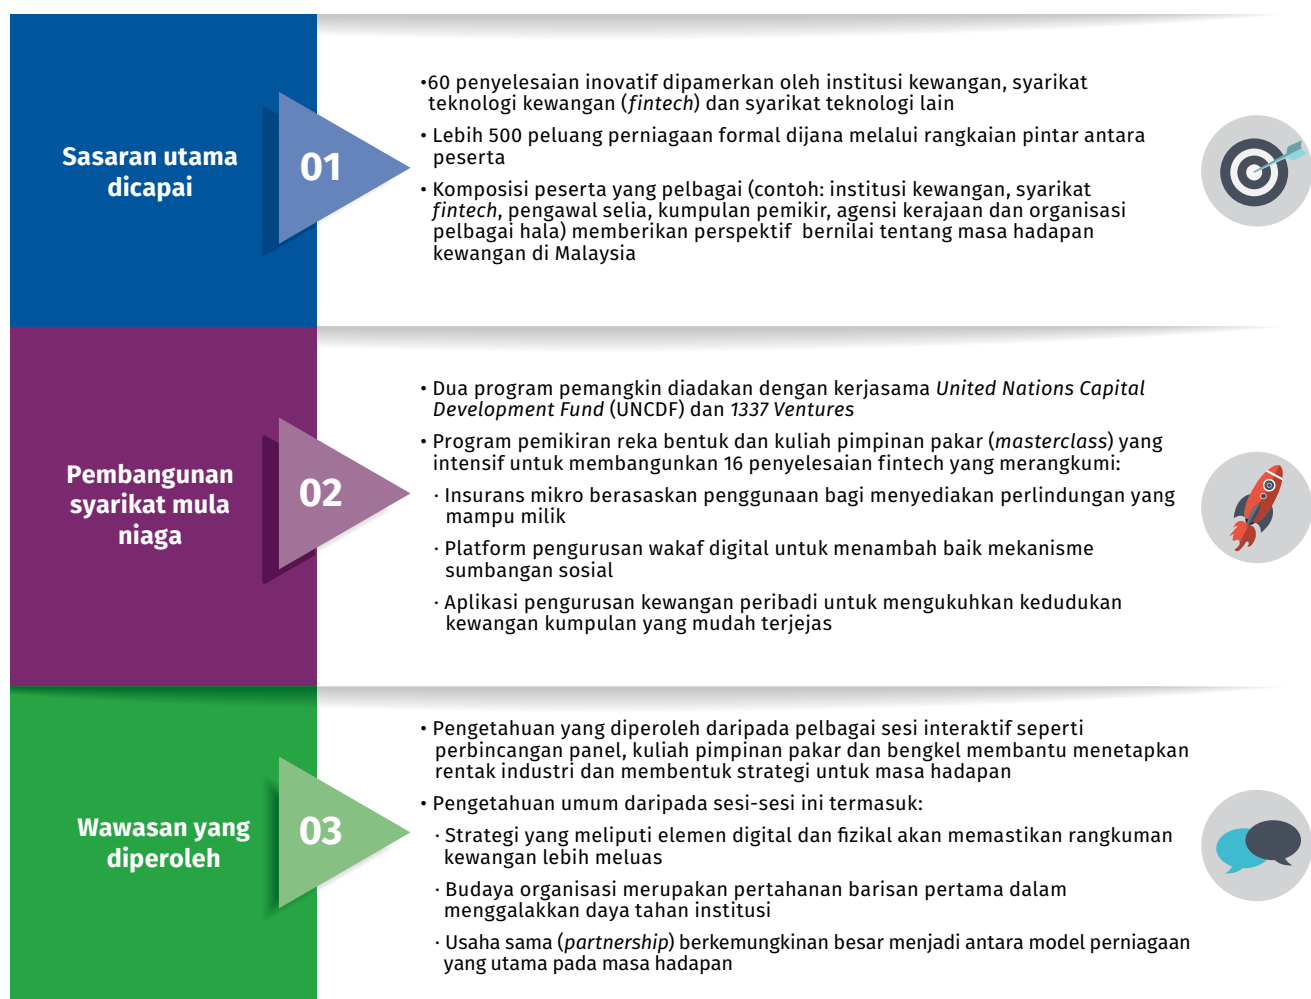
Sasaran utama dicapai

01

•60 penyelesaian inovatif dipamerkan oleh institusi kewangan, syarikat teknologi kewangan (*fintech*) dan syarikat teknologi lain

• Lebih 500 peluang perniagaan formal dijana melalui rangkaian pintar antara peserta

• Komposisi peserta yang pelbagai (contoh: institusi kewangan, syarikat *fintech*, pengawal selia, kumpulan pemikir, agensi kerajaan dan organisasi pelbagai hala) memberikan perspektif bernilai tentang masa hadapan kewangan di Malaysia

Pembangunan syarikat mula niaga

02

• Dua program pemangkin diadakan dengan kerjasama *United Nations Capital Development Fund* (UNCDF) dan *1337 Ventures*

• Program pemikiran reka bentuk dan kuliah pimpinan pakar (*masterclass*) yang intensif untuk membangunkan 16 penyelesaian fintech yang merangkumi:

· Insurans mikro berasaskan penggunaan bagi menyediakan perlindungan yang mampu milik

· Platform pengurusan wakaf digital untuk menambah baik mekanisme sumbangan sosial

· Aplikasi pengurusan kewangan peribadi untuk mengukuhkan kedudukan kewangan kumpulan yang mudah terjejas

Wawasan yang diperoleh

03

• Pengetahuan yang diperoleh daripada pelbagai sesi interaktif seperti perbincangan panel, kuliah pimpinan pakar dan bengkel membantu menetapkan rentak industri dan membentuk strategi untuk masa hadapan

• Pengetahuan umum daripada sesi-sesi ini termasuk:

· Strategi yang meliputi elemen digital dan fizikal akan memastikan rangkuman kewangan lebih meluas

· Budaya organisasi merupakan pertahanan barisan pertama dalam menggalakkan daya tahan institusi

· Usaha sama (*partnership*) berkemungkinan besar menjadi antara model perniagaan yang utama pada masa hadapan